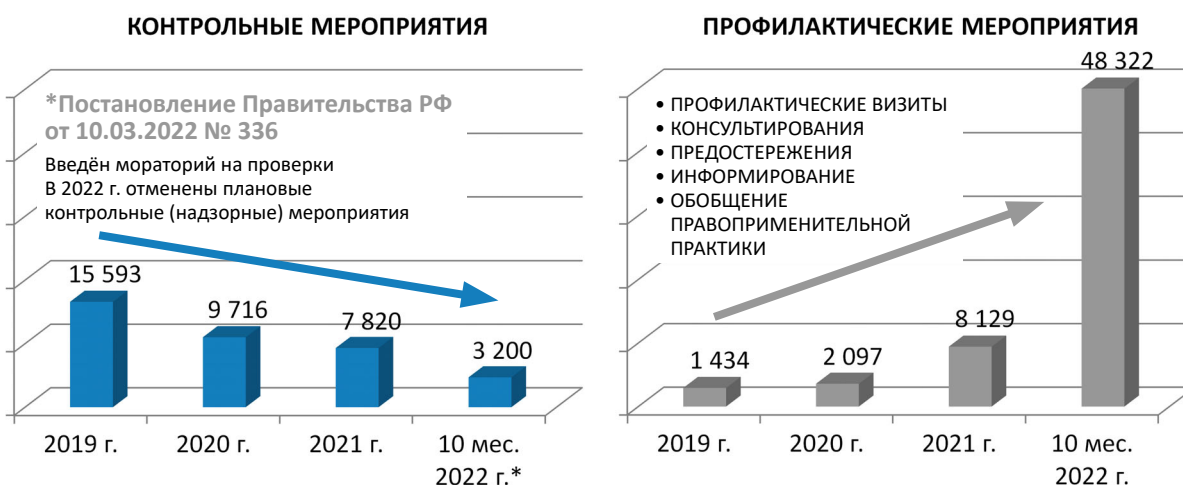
КОНТРОЛЬНЫЕ МЕРОПРИЯТИЯ

*Постановление Правительства РФ от 10.03.2022 № 336

Введён мораторий на проверки
В 2022 г. отменены плановые контрольные (надзорные) мероприятия

15 593
9 716
7 820
3 200

2019 г.
2020 г.
2021 г.
10 мес. 2022 г.*

ПРОФИЛАКТИЧЕСКИЕ МЕРОПРИЯТИЯ

• ПРОФИЛАКТИЧЕСКИЕ ВИЗИТЫ
• КОНСУЛЬТИРОВАНИЯ
• ПРЕДОСТЕРЕЖЕНИЯ
• ИНФОРМИРОВАНИЕ
• ОБОБЩЕНИЕ ПРАВОПРИМЕНИТЕЛЬНОЙ ПРАКТИКИ

1 434
2 097
8 129
48 322

2019 г.
2020 г.
2021 г.
10 мес. 2022 г.